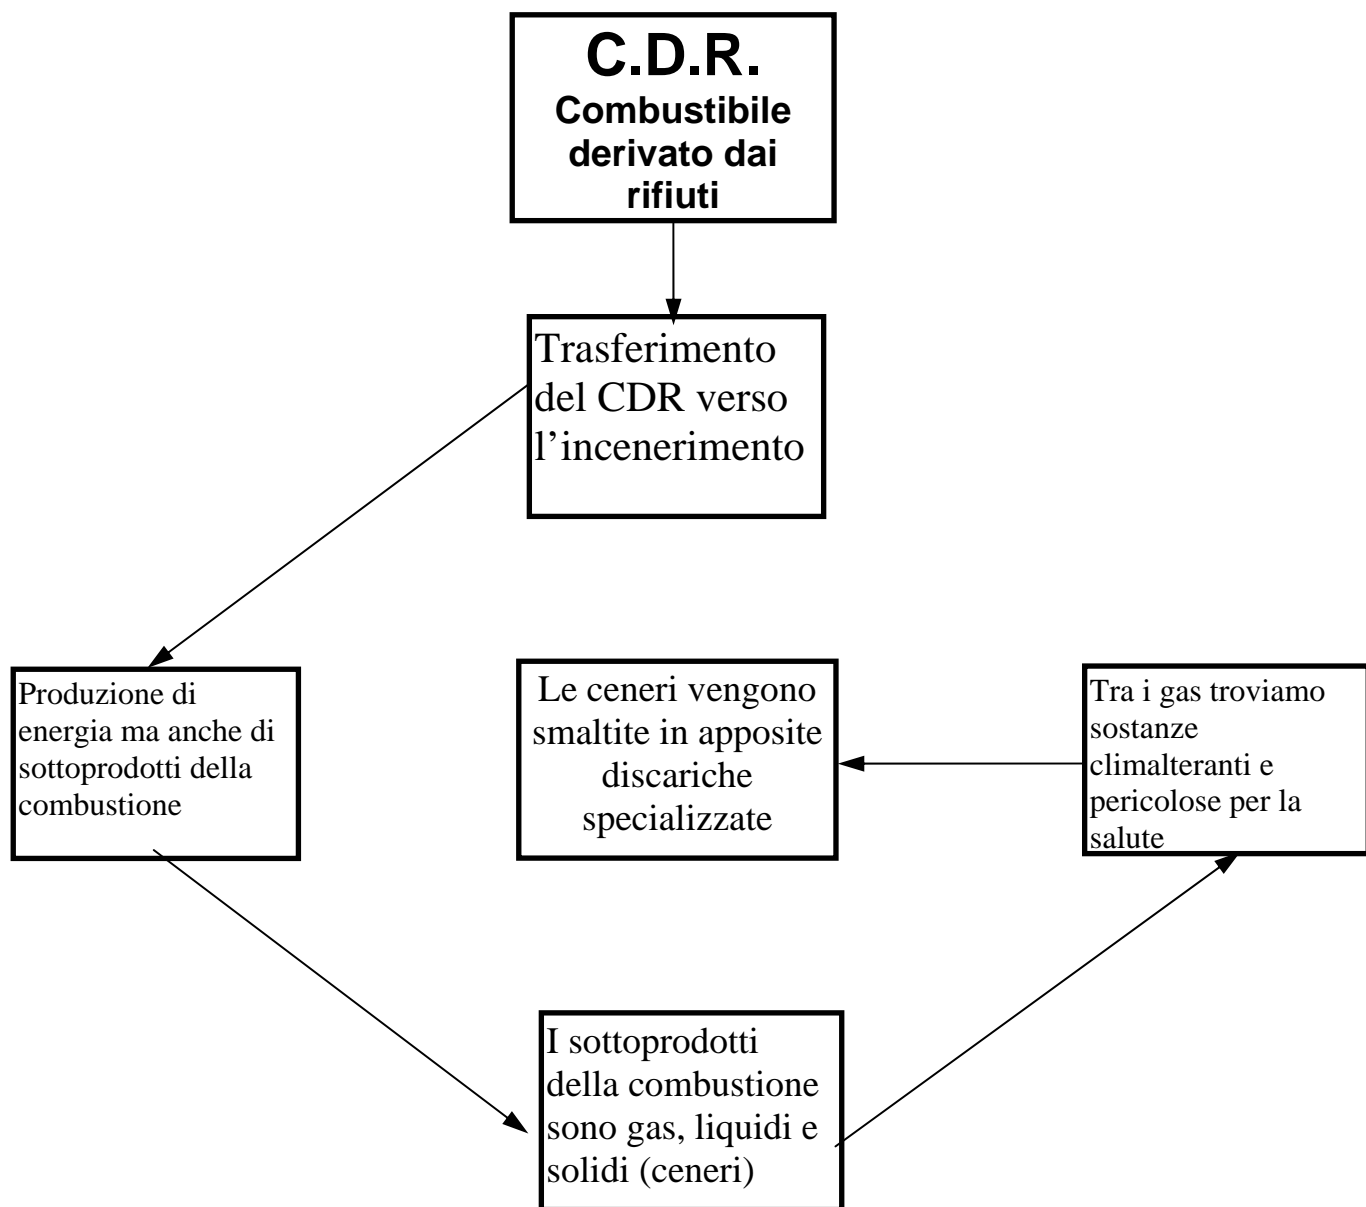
C.D.R.
Combustibile derivato dai rifiuti

Trasferimento del CDR verso l'incenerimento

Produzione di energia ma anche di sottoprodotti della combustione

Le ceneri vengono smaltite in apposite discariche specializzate

Tra i gas troviamo sostanze climalteranti e pericolose per la salute

I sottoprodotti della combustione sono gas, liquidi e solidi (ceneri)